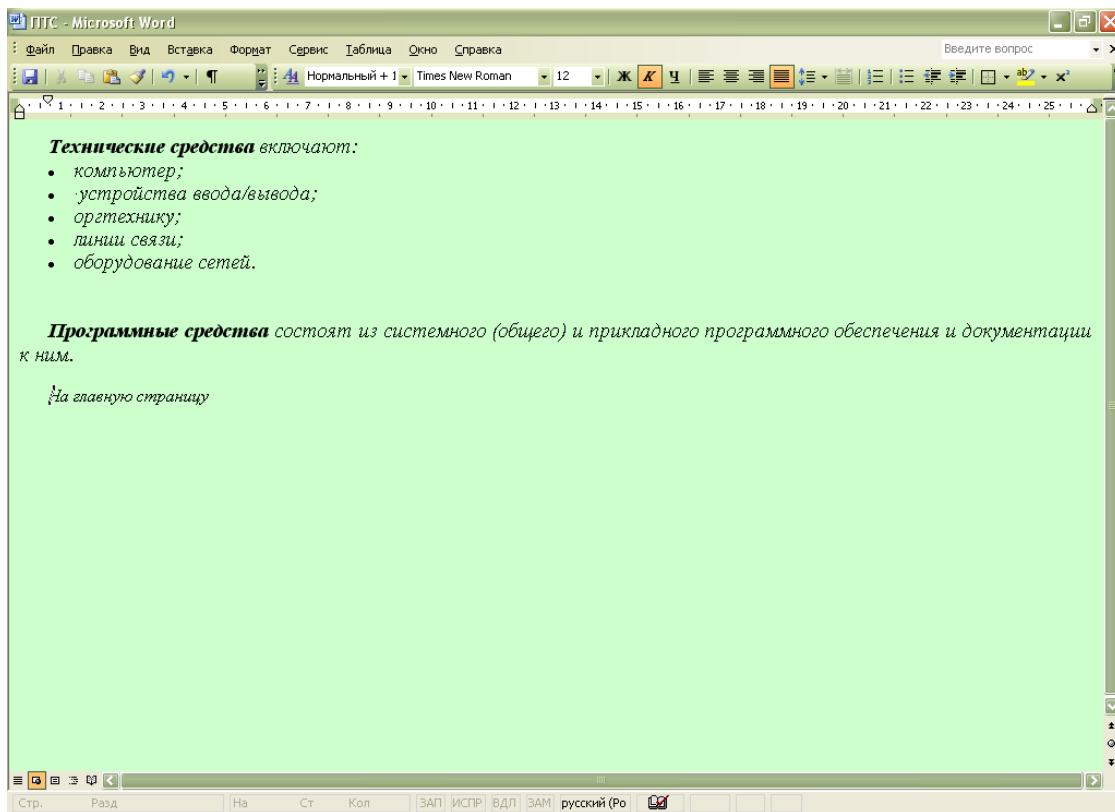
ПТС - Microsoft Word

Файл Правка Вид Вставка Формат Сервис Таблица Окно Справка

Введите вопрос

Нормальный + 1 Times New Roman 12 Ж К Ч

1 2 3 4 5 6 7 8 9 10 11 12 13 14 15 16 17 18 19 20 21 22 23 24 25

**Технические средства** включают:

- компьютер;
- ·устройства ввода/вывода;
- оргтехнику;
- линии связи;
- оборудование сетей.

**Программные средства** состоят из системного (общего) и прикладного программного обеспечения и документации к ним.

На главную страницу

Стр. Разд На Ст Кол ЗАП ИСПР ВДЛ ЗАМ русский (Ро